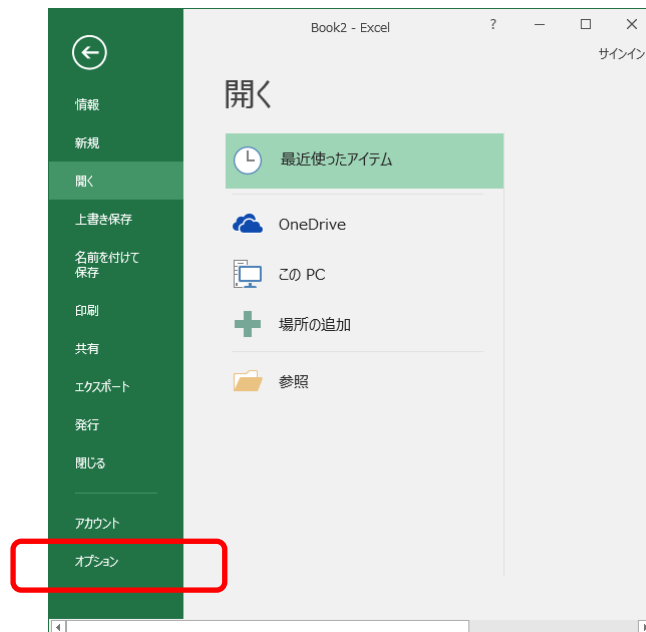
Book2 - Excel

?

サインイン

情報

新規

開く

上書き保存

名前を付けて保存

印刷

共有

エクスポート

発行

閉じる

アカウント

オプション

開く

最近使ったアイテム

OneDrive

この PC

場所の追加

参照